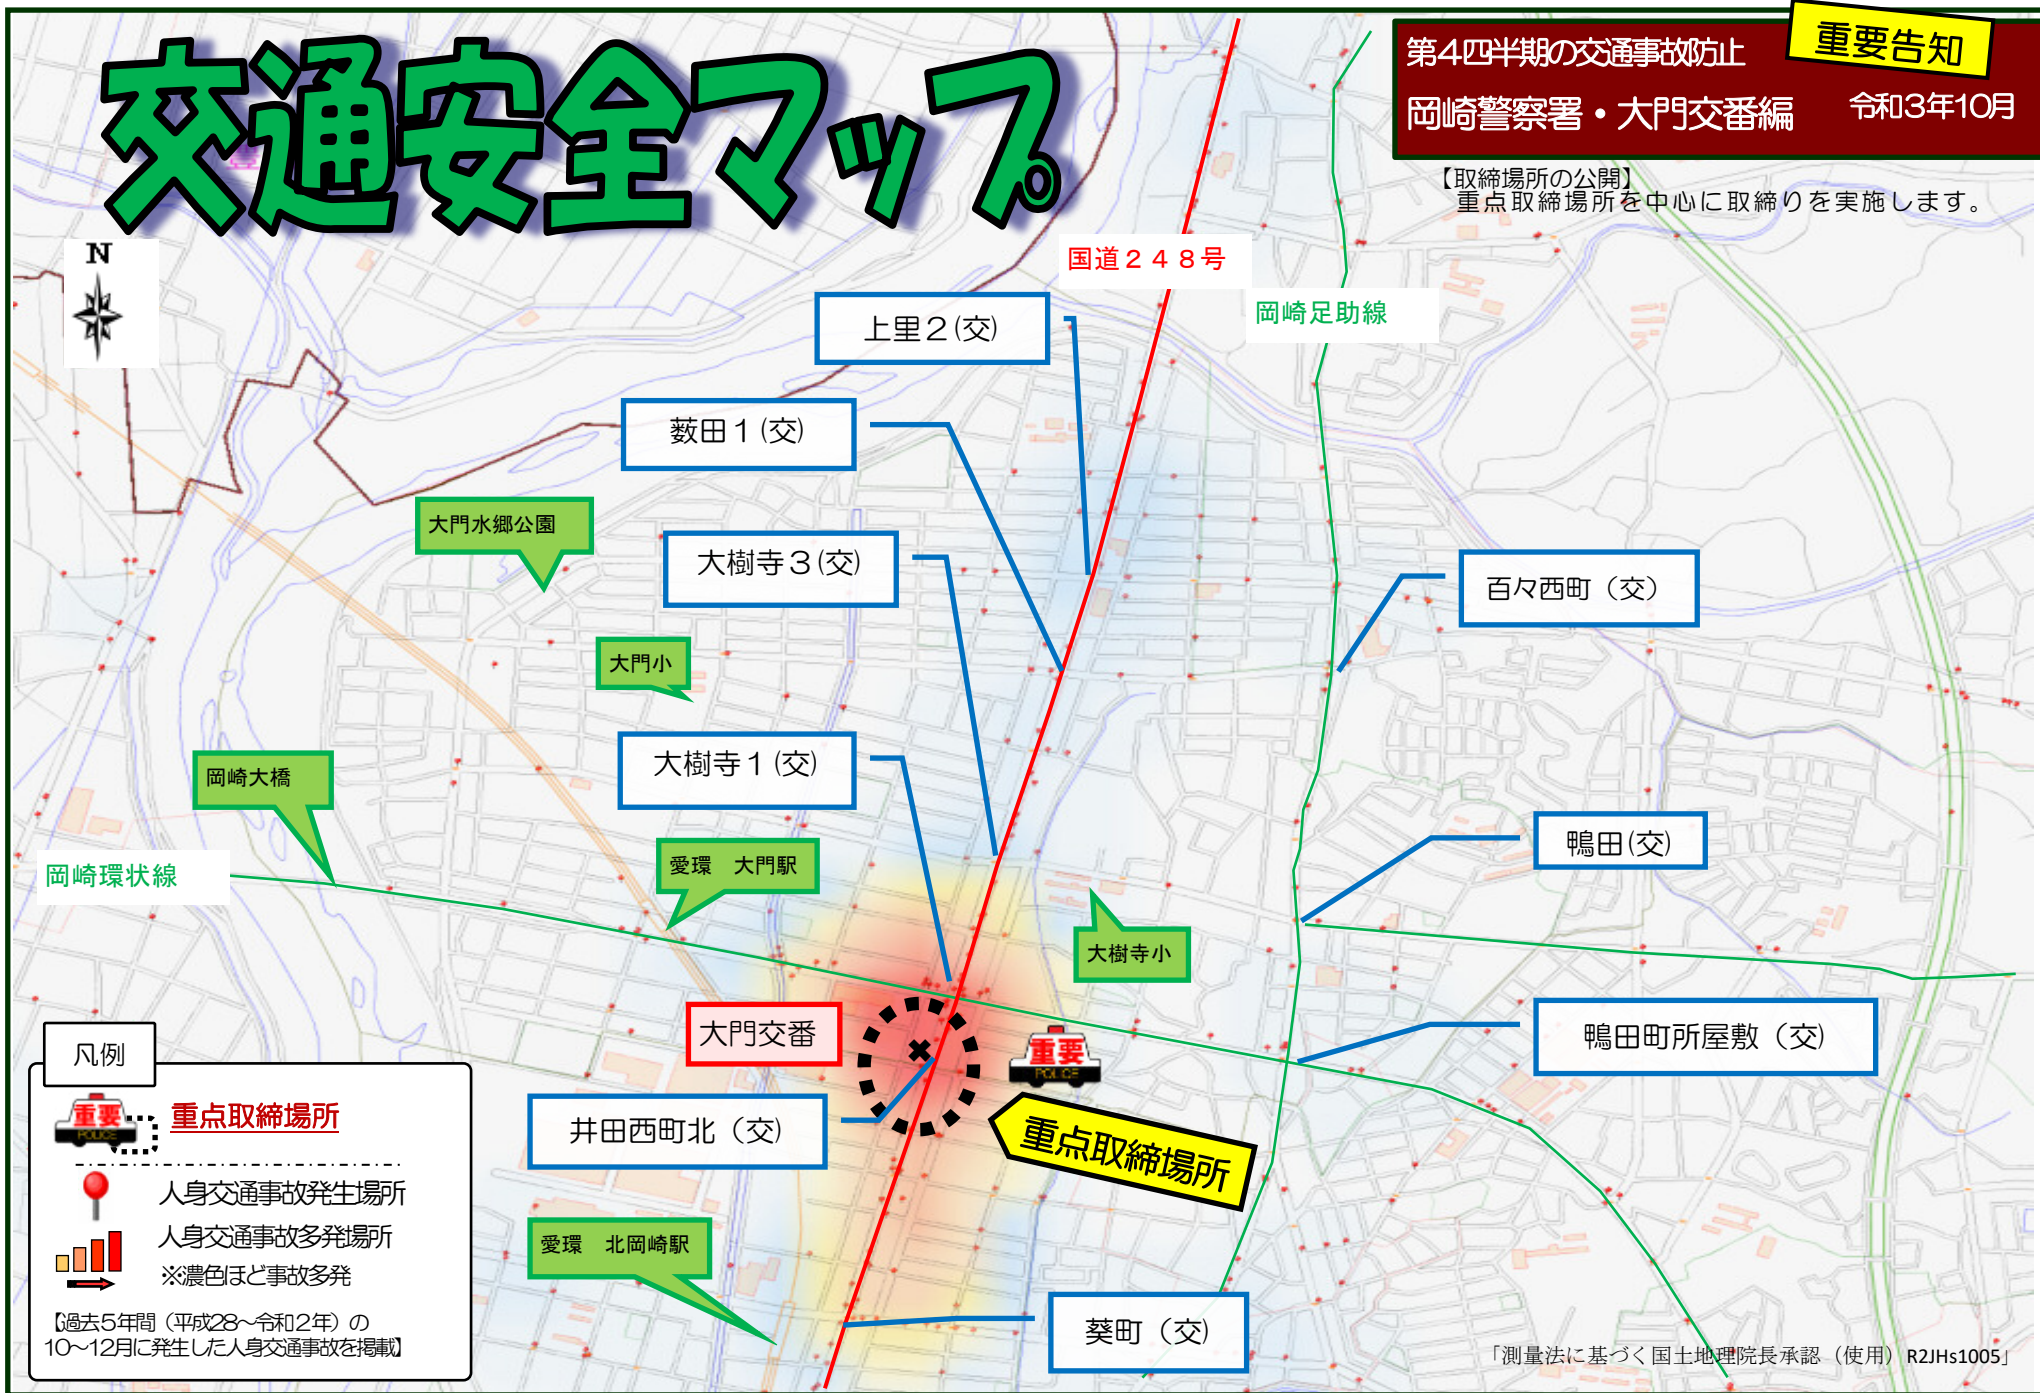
交通安全マップ

重要告知

第4四半期の交通事故防止
岡崎警察署・大門交番編
令和3年10月

【取締場所の公開】
重点取締場所を中心に取締りを実施します。

N

国道２４８号

岡崎足助線

上里２(交)

薮田１(交)

大門水郷公園

大樹寺３(交)

百々西町（交）

大門小

大樹寺１(交)

岡崎大橋

鴨田(交)

岡崎環状線

愛環　大門駅

大樹寺小

大門交番

重要
POLICE

鴨田町所屋敷（交）

重点取締場所

井田西町北（交）

愛環　北岡崎駅

葵町（交）

凡例

重要
POLICE
重点取締場所

人身交通事故発生場所

人身交通事故多発場所
※濃色ほど事故多発

【過去5年間（平成28～令和2年）の10～12月に発生した人身交通事故を掲載】

「測量法に基づく国土地理院長承認（使用）R2JHs1005」